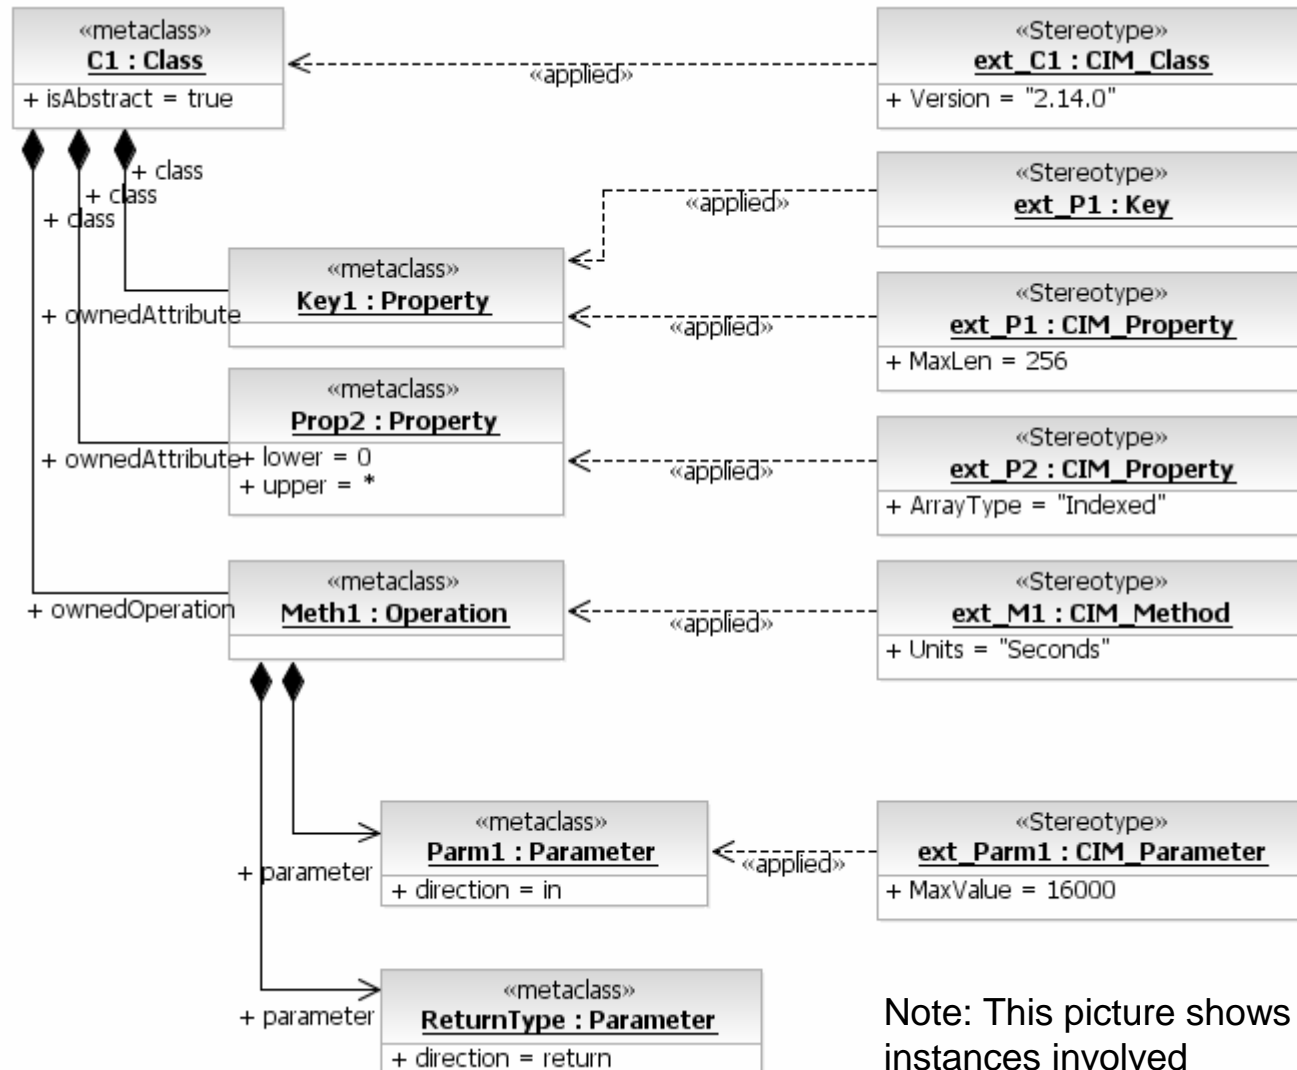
«metaclass»
C1 : Class
+ isAbstract = true

«applied»

«Stereotype»
ext_C1 : CIM_Class
+ Version = "2.14.0"

+ class
+ class
+ class

«applied»

«Stereotype»
ext_P1 : Key

«metaclass»
Key1 : Property

+ ownedAttribute

«applied»

«Stereotype»
ext_P1 : CIM_Property
+ MaxLen = 256

«metaclass»
Prop2 : Property
+ lower = 0
+ upper = *

+ ownedAttribute

«applied»

«Stereotype»
ext_P2 : CIM_Property
+ ArrayType = "Indexed"

«metaclass»
Meth1 : Operation

+ ownedOperation

«applied»

«Stereotype»
ext_M1 : CIM_Method
+ Units = "Seconds"

«metaclass»
Parm1 : Parameter
+ direction = in

+ parameter

«applied»

«Stereotype»
ext_Parm1 : CIM_Parameter
+ MaxValue = 16000

«metaclass»
ReturnType : Parameter
+ direction = return

+ parameter

Note: This picture shows instances involved